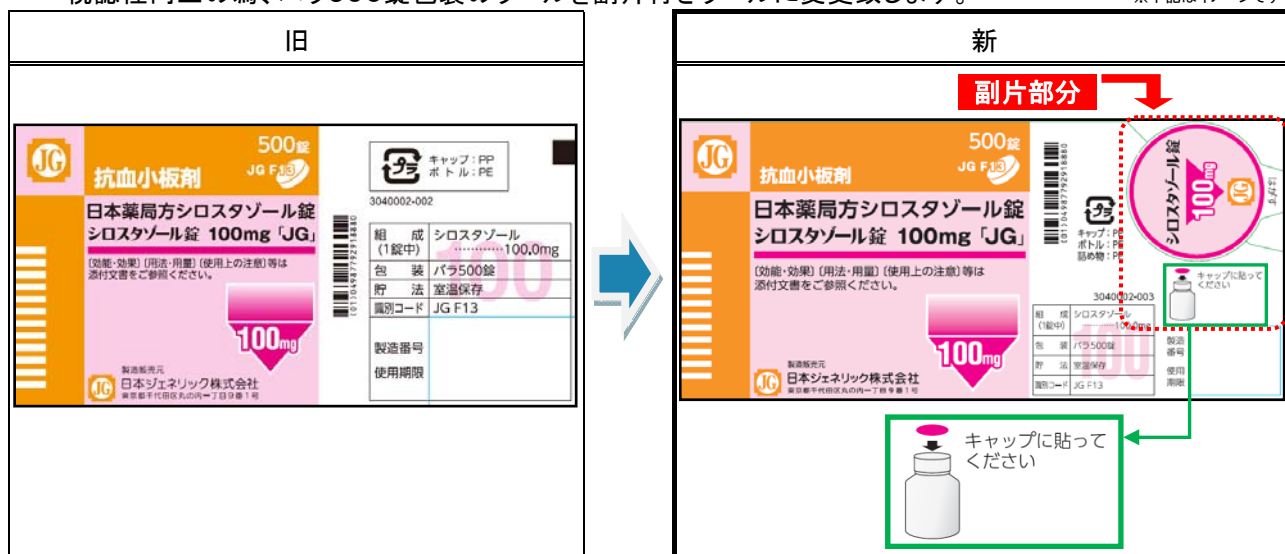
旧

JG
500錠
JG F13
抗血小板剤
日本薬局方シロスタゾール錠
シロスタゾール錠 100mg「JG」
〔効能・効果〕〔用法・用量〕〔使用上の注意〕等は添付文書をご参照ください。
100mg
製造販売元
日本ジェネリック株式会社
東京都千代田区丸の内一丁目9番1号

プラ
キャップ：PP
ボトル：PE
3040002-002

| 組　成 (1錠中) | シロスタゾール ············100.0mg |
|---|---|
| 包　装 | バラ500錠 |
| 貯　法 | 室温保存 |
| 識別コード | JG F13 |

製造番号
使用期限

新

副片部分

JG
500錠
JG F13
抗血小板剤
日本薬局方シロスタゾール錠
シロスタゾール錠 100mg「JG」
〔効能・効果〕〔用法・用量〕〔使用上の注意〕等は添付文書をご参照ください。
100mg
製造販売元
日本ジェネリック株式会社
東京都千代田区丸の内一丁目9番1号

プラ
キャップ：PP
ボトル：PE
詰め物：PP
3040002-003
シロスタゾール錠
100mg
JG
キャップに貼ってください

| 組　成 (1錠中) | シロスタゾール 100.0mg |
|---|---|
| 包　装 | バラ500錠 |
| 貯　法 | 室温保存 |
| 識別コード | JG F13 |

製造番号
使用期限

キャップに貼ってください